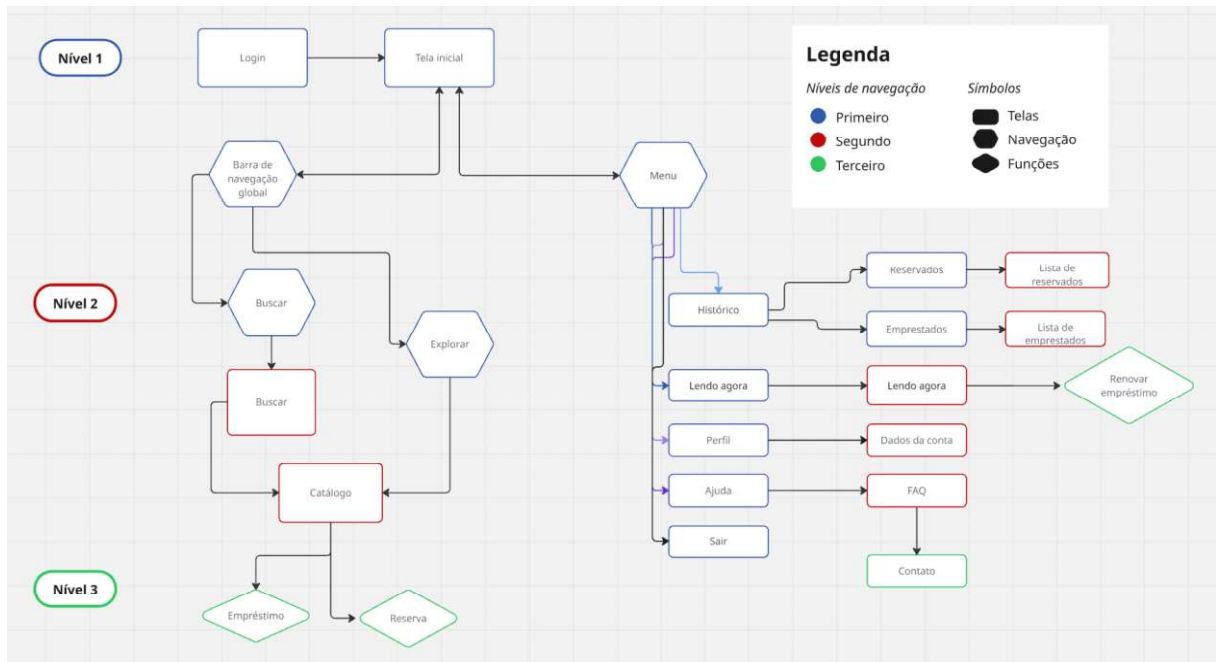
Nível 1

Login

Tela inicial

Legenda

Níveis de navegação

Primeiro

Segundo

Terceiro

Símbolos

Telas

Navegação

Funções

Barra de navegação global

Menu

Nível 2

Buscar

Explorar

Histórico

Reservados

Lista de reservados

Emprestados

Lista de emprestados

Buscar

Lendo agora

Lendo agora

Renovar empréstimo

Perfil

Dados da conta

Catálogo

Ajuda

FAQ

Sair

Contato

Nível 3

Empréstimo

Reserva